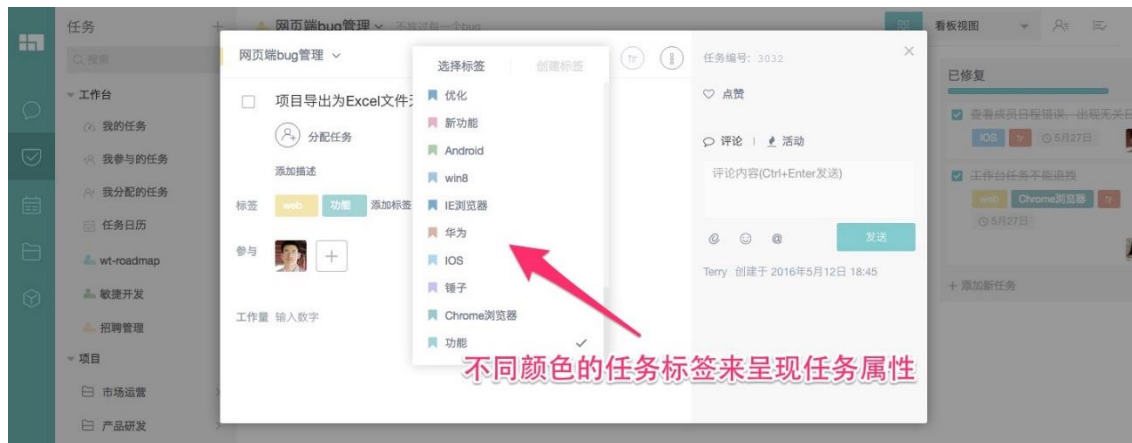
任务

Q 搜索

工作台

我的任务

我参与的任务

我分配的任务

任务日历

wt-roadmap

敏捷开发

招聘管理

项目

市场运营

产品研发

网页端bug管理

看板视图

已修复

查看成员日程错误，出现无关日

IOS

5月27日

工作台任务不能退档

web

Chrome浏览器

5月27日

+ 添加新任务

网页端bug管理

项目导出为Excel文件

分配任务

添加描述

标签 web 功能 添加标签

参与

工作量 输入数字

选择标签

创建标签

优化

新功能

Android

win8

IE浏览器

华为

IOS

锤子

Chrome浏览器

功能

任务编号: 3032

点赞

评论 | 活动

评论内容(Ctrl+Enter发送)

发送

Terry 创建于 2016年5月12日 18:45

不同颜色的任务标签来呈现任务属性